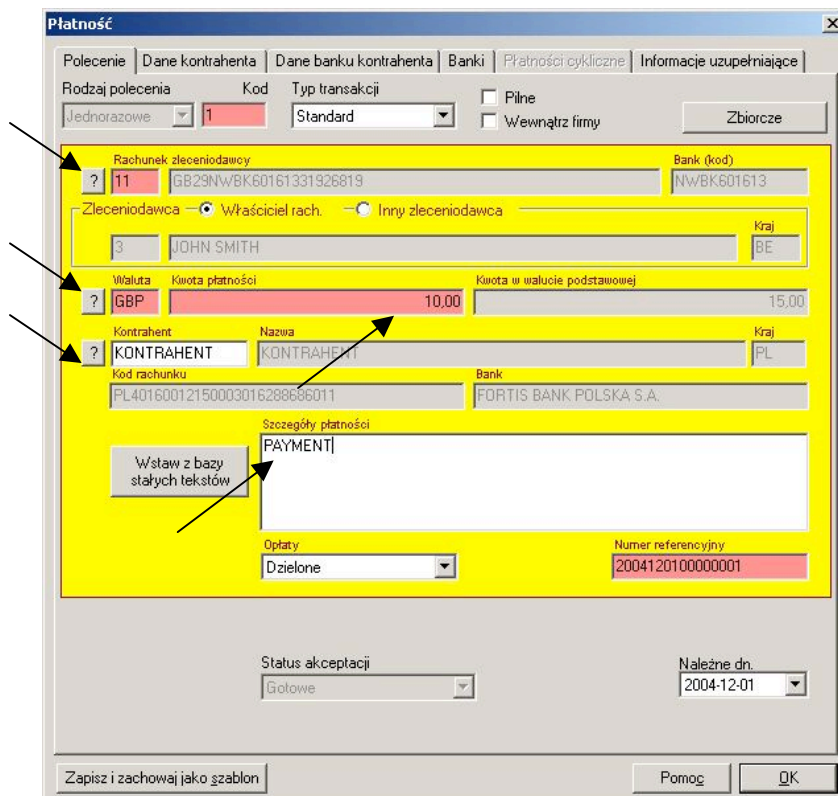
Płatność

x

Polecenie | Dane kontrahenta | Dane banku kontrahenta | Banki | Płatności cykliczne | Informacje uzupełniające

Rodzaj polecenia
Jednorazowe

Kod
1

Typ transakcji
Standard

Pilne
Wewnątrz firmy

Zbiorcze

Rachunek zleceniodawcy
?
11
GB29NWBK60161331926819

Bank (kod)
NWBK601613

Zleceniodawca
Właściciel rach.
Inny zleceniodawca

Kraj
3
JOHN SMITH
BE

Waluta
?
GBP

Kwota płatności
10,00

Kwota w walucie podstawowej
15,00

Kontrahent
?
KONTRAHENT

Nazwa
KONTRAHENT

Kraj
PL

Kod rachunku
PL40160012150003016288686011

Bank
FORTIS BANK POLSKA S.A.

Szczegóły płatności
PAYMENT

Wstaw z bazy stałych tekstów

Opłaty
Dzielone

Numer referencyjny
2004120100000001

Status akceptacji
Gotowe

Należne dn.
2004-12-01

Zapisz i zachowaj jako szablon

Pomoc

OK